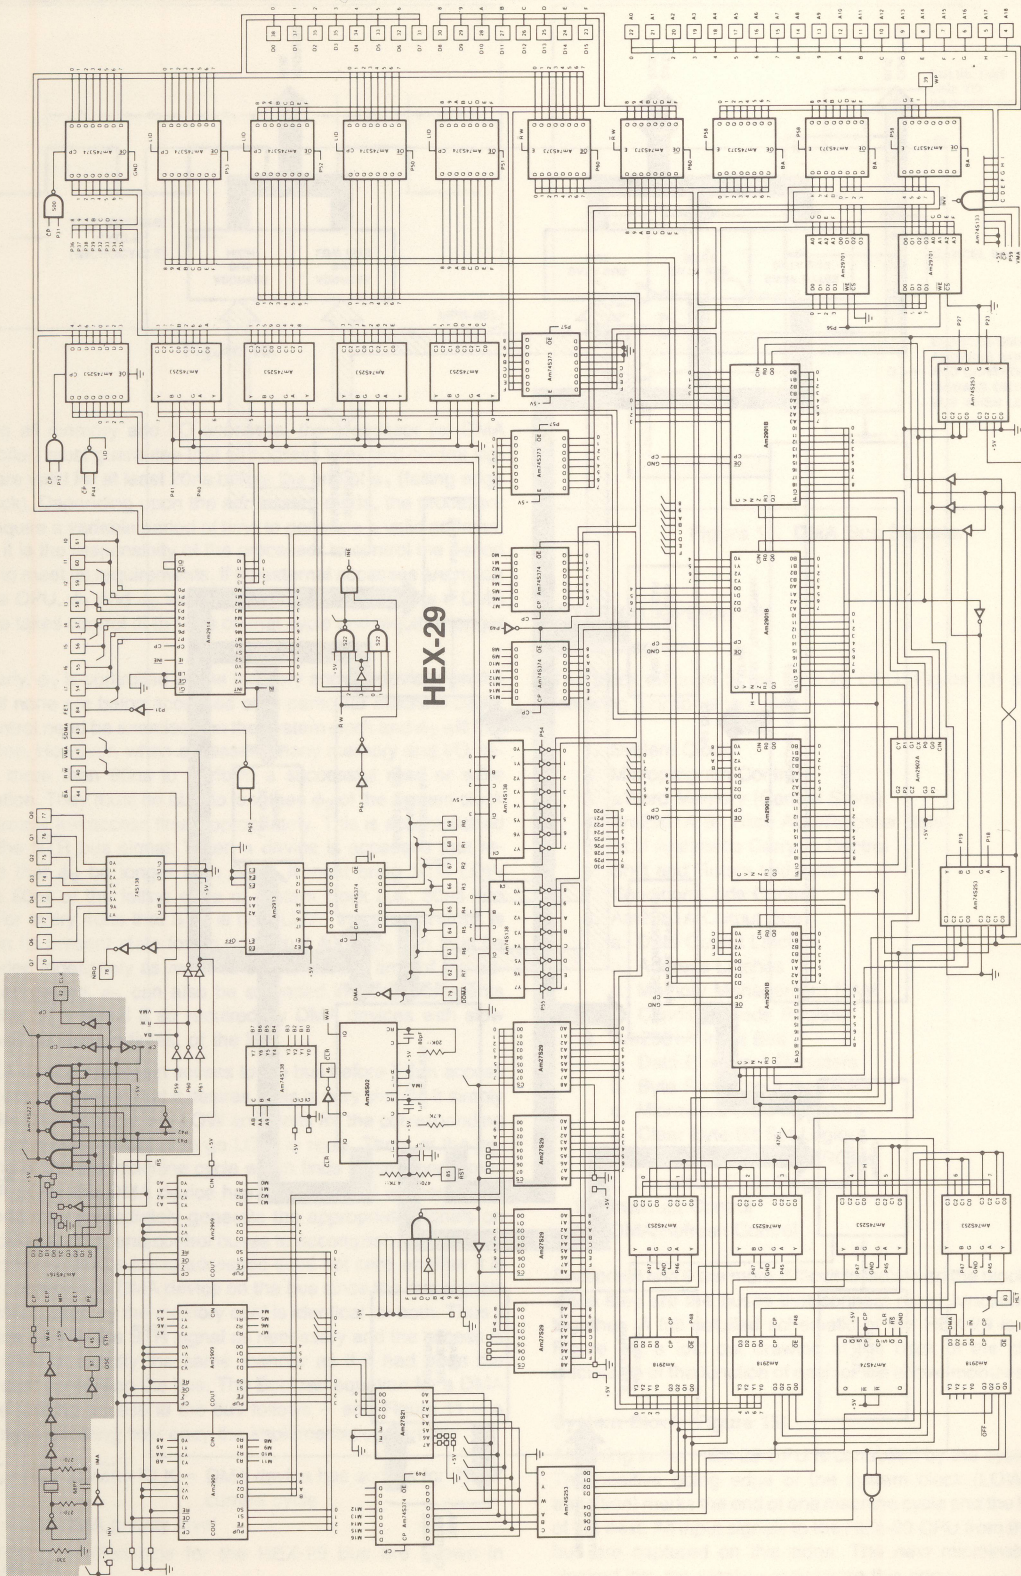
HEX-29

Am29818
Am29818
Am29818
Am29818
Am2909
Am2909
Am2909
Am2910
Am2914
Am2913
Am25S02
Am27S29
Am27S29
Am27S29
Am27S29
Am27S21
Am74S374
Am74S374
Am74S374
Am74S373
Am74S373
Am74S373
Am74S373
Am74S373
Am74S253
Am74S253
Am74S253
Am74S253
Am74S253
Am74S253
Am74S253
Am74S253
Am74S253
Am74S253
Am74S138
Am74S138
Am74S138
Am2918
Am2918
Am2918
Am74S74
Am29701
Am29701
Am2902A
Am74S133
Am74S161
74S138

D0 D1 D2 D3 D4 D5 D6 D7 D8 D9 D10 D11 D12 D13 D14 D15
A0 A1 A2 A3 A4 A5 A6 A7 A8 A9 A10 A11 A12 A13 A14 A15 A16 A17 A18

+5V
GND
CP
OE
RST
HLT
DMA
VMA
R/W
INV
NREQ
20K
47K
470
50pF
4.7K